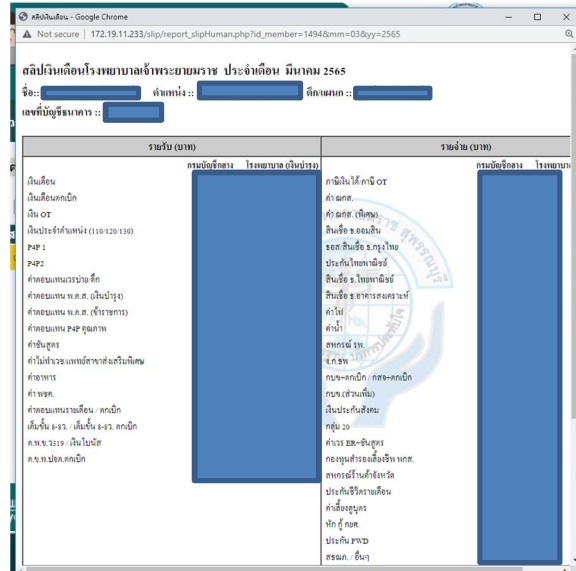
สลิปเงินเดือน - Google Chrome

Not secure | 172.19.11.233/slip/report_slipHuman.php?id_member=1494&mm=03&yy=2565

สลิปเงินเดือนโรงพยาบาลเจ้าพระยายมราช ประจำเดือน มีนาคม 2565

ชื่อ::

ตำแหน่ง ::

ตึก/แผนก ::

เลขที่บัญชีธนาคาร ::

| รายรับ (บาท) | กรมบัญชีกลาง | โรงพยาบาล (เงินบำรุง) | รายจ่าย (บาท) | กรมบัญชีกลาง | โรงพยาบา |
|---|---|---|---|---|---|
| เงินเดือน | | | ภาษีเงินได้/ภาษี OT | | |
| เงินเดือนตกเบิก | | | ค่า ฌกส. | | |
| เงิน OT | | | ค่า ฌกส. (พิเศษ) | | |
| เงินประจำตำแหน่ง (110/120/130) | | | สินเชื่อ ธ.ออมสิน | | |
| P4P 1 | | | ธอส.สินเชื่อ ธ.กรุงไทย | | |
| P4P2 | | | ประกันไทยพาณิชย์ | | |
| ค่าตอบแทนเวรบ่าย/ดึก | | | สินเชื่อ ธ.ไทยพาณิชย์ | | |
| ค่าตอบแทน พ.ต.ส. (เงินบำรุง) | | | สินเชื่อ ธ.อาคารสงเคราะห์ | | |
| ค่าตอบแทน พ.ต.ส. (ข้าราชการ) | | | ค่าไฟ | | |
| ค่าตอบแทน P4P คุณภาพ | | | ค่าน้ำ | | |
| ค่าชันสูตร | | | สหกรณ์ รพ. | | |
| ค่าไม่ทำเวช/แพทย์สาขาส่งเสริมพิเศษ | | | ฯ.ก.ช.พ | | |
| ค่าอาหาร | | | กบข+ตกเบิก / กสจ+ตกเบิก | | |
| ค่า พ.ช.ค. | | | กบข.(ส่วนเพิ่ม) | | |
| ค่าตอบแทนรายเดือน / ตกเบิก | | | เงินประกันสังคม | | |
| เต็มขั้น 8-8ว. / เต็มขั้น 8-8ว. ตกเบิก | | | กลุ่ม 20 | | |
| ค.พ.ข.7319 / เงินโบนัส | | | ค่าเวร ER+ชันสูตร | | |
| ค.ข.ท.ปอค.ตกเบิก | | | กองทุนสำรองเลี้ยงชีพ พกส. | | |
| | | | สหกรณ์ร้านค้าจังหวัด | | |
| | | | ประกันชีวิตรายเดือน | | |
| | | | ค่าเลี้ยงดูบุตร | | |
| | | | หัก กู้ กยศ. | | |
| | | | ประกัน FWD | | |
| | | | สอฌภ. / อื่นๆ | | |